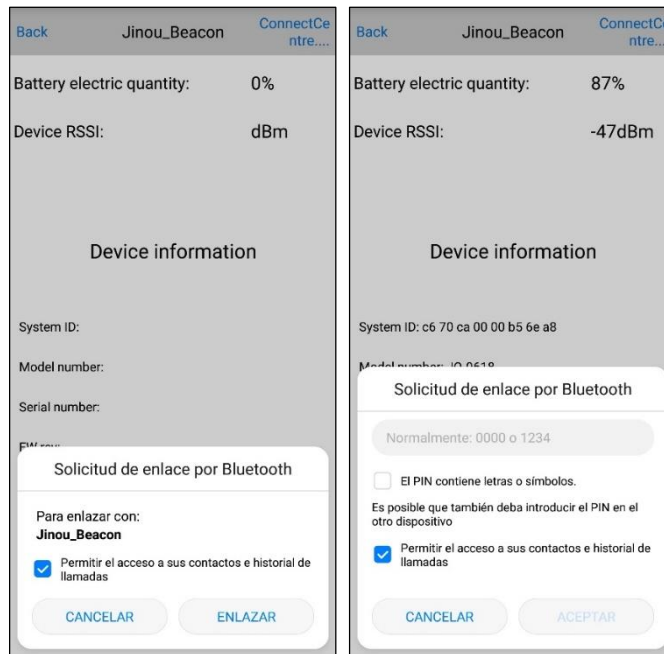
Back Jinou_Beacon ConnectCentre....

Battery electric quantity: 0%

Device RSSI: dBm

Device information

System ID:

Model number:

Serial number:

FW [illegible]

Solicitud de enlace por Bluetooth

Para enlazar con:
Jinou_Beacon

Permitir el acceso a sus contactos e historial de llamadas

CANCELAR ENLAZAR

Back Jinou_Beacon ConnectCentre....

Battery electric quantity: 87%

Device RSSI: -47dBm

Device information

System ID: c6 70 ca 00 00 b5 6e a8

Model number: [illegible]

Solicitud de enlace por Bluetooth

Normalmente: 0000 o 1234

El PIN contiene letras o símbolos.

Es posible que también deba introducir el PIN en el otro dispositivo

Permitir el acceso a sus contactos e historial de llamadas

CANCELAR ACEPTAR